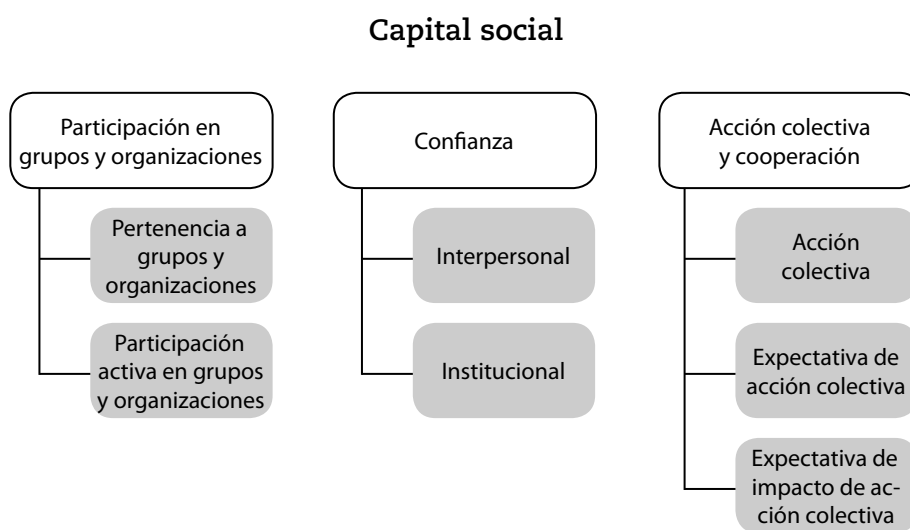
Capital social

Participación en grupos y organizaciones

Pertenencia a grupos y organizaciones

Participación activa en grupos y organizaciones

Confianza

Interpersonal

Institucional

Acción colectiva y cooperación

Acción colectiva

Expectativa de acción colectiva

Expectativa de impacto de acción colectiva